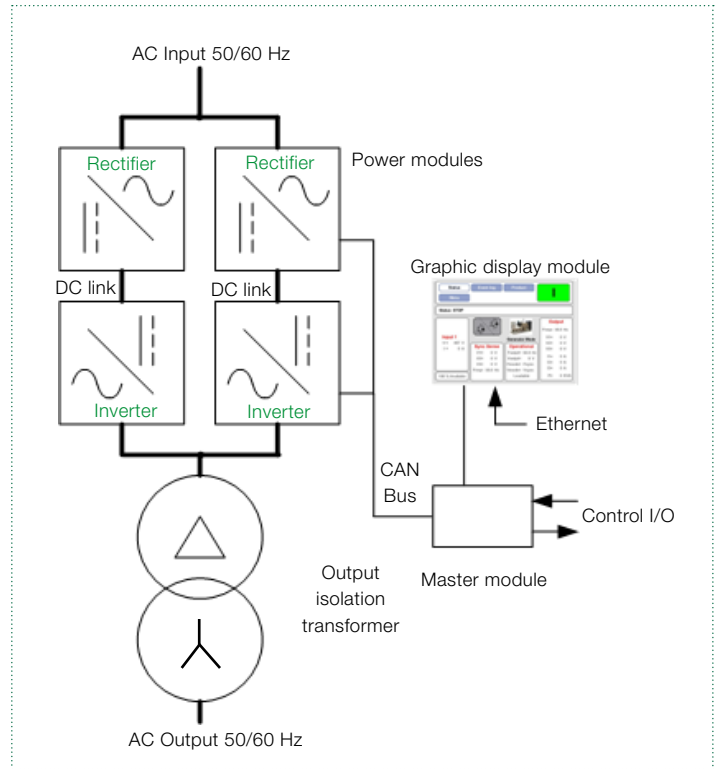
AC Input 50/60 Hz

Rectifier

Rectifier

Power modules

Graphic display module

DC link

DC link

Inverter

Inverter

Ethernet

CAN Bus

Control I/O

Master module

Output isolation transformer

AC Output 50/60 Hz